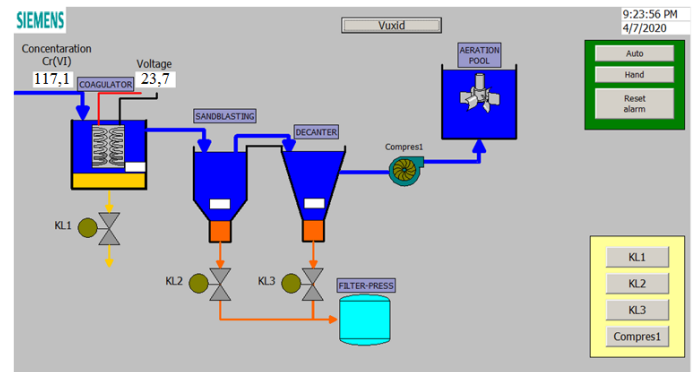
SIEMENS

Vuxid

9:23:56 PM
4/7/2020

Concentaration Cr(VI)
117,1

Voltage
23,7

COAGULATOR

SANDBLASTING

DECANTER

AERATION POOL

Compres1

Auto

Hand

Reset alarm

KL1

KL2

KL3

FILTER-PRESS

KL1

KL2

KL3

Compres1